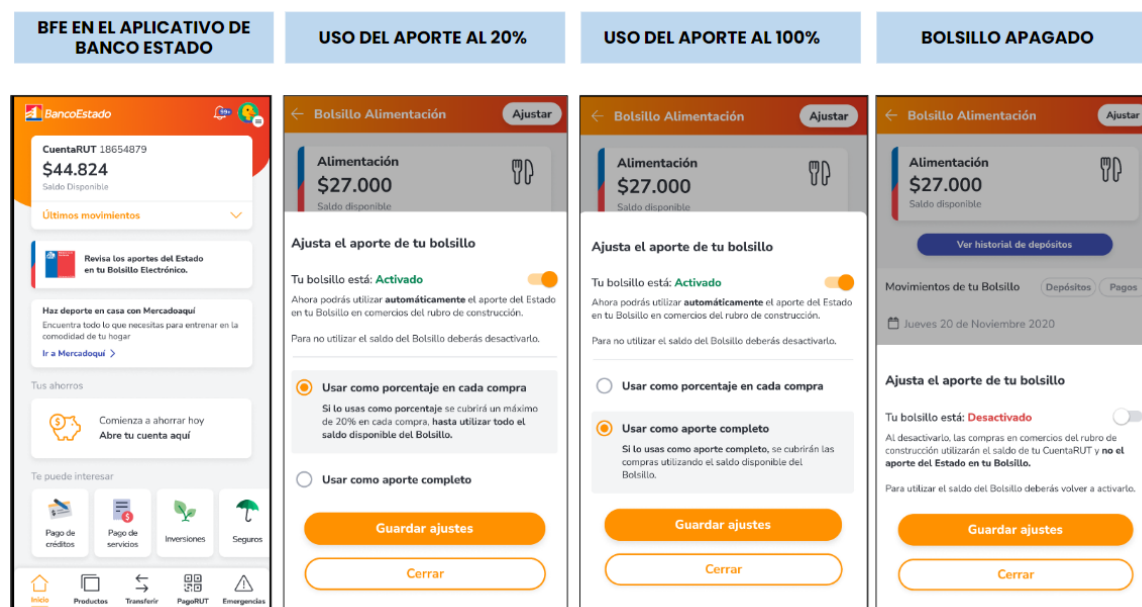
BFE EN EL APLICATIVO DE BANCO ESTADO

BancoEstado

CuentaRUT 18654879
$44.824
Saldo Disponible

Últimos movimientos

Revisa los aportes del Estado en tu Bolsillo Electrónico.

Haz deporte en casa con Mercadoaquí
Encuentra todo lo que necesitas para entrenar en la comodidad de tu hogar
Ir a Mercadoaquí >

Tus ahorros

Comienza a ahorrar hoy
Abre tu cuenta aquí

Te puede interesar

Pago de créditos
Pago de servicios
Inversiones
Seguros

Inicio
Productos
Transferir
PagoRUT
Emergencias

USO DEL APORTE AL 20%

Bolsillo Alimentación
Ajustar

Alimentación
$27.000
Saldo disponible

Ajusta el aporte de tu bolsillo

Tu bolsillo está: Activado

Ahora podrás utilizar automáticamente el aporte del Estado en tu Bolsillo en comercios del rubro de construcción.

Para no utilizar el saldo del Bolsillo deberás desactivarlo.

Usar como porcentaje en cada compra
Si lo usas como porcentaje se cubrirá un máximo de 20% en cada compra, hasta utilizar todo el saldo disponible del Bolsillo.

Usar como aporte completo

Guardar ajustes
Cerrar

USO DEL APORTE AL 100%

Bolsillo Alimentación
Ajustar

Alimentación
$27.000
Saldo disponible

Ajusta el aporte de tu bolsillo

Tu bolsillo está: Activado

Ahora podrás utilizar automáticamente el aporte del Estado en tu Bolsillo en comercios del rubro de construcción.

Para no utilizar el saldo del Bolsillo deberás desactivarlo.

Usar como porcentaje en cada compra

Usar como aporte completo
Si lo usas como aporte completo, se cubrirán las compras utilizando el saldo disponible del Bolsillo.

Guardar ajustes
Cerrar

BOLSILLO APAGADO

Bolsillo Alimentación
Ajustar

Alimentación
$27.000
Saldo disponible

Ver historial de depósitos

Movimientos de tu Bolsillo
Depósitos
Pagos

Jueves 20 de Noviembre 2020

Ajusta el aporte de tu bolsillo

Tu bolsillo está: Desactivado

Al desactivarlo, las compras en comercios del rubro de construcción utilizarán el saldo de tu CuentaRUT y no el aporte del Estado en tu Bolsillo.

Para utilizar el saldo del Bolsillo deberás volver a activarlo.

Guardar ajustes
Cerrar